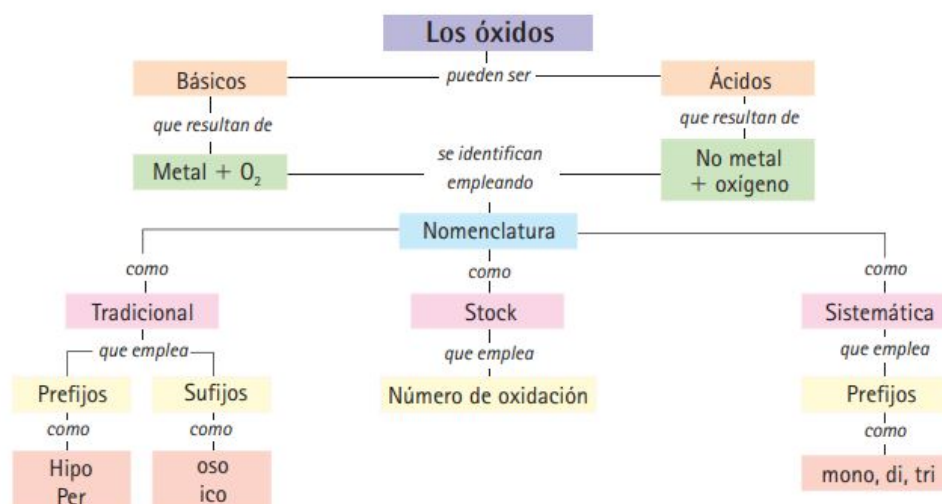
Los óxidos

pueden ser

Básicos

que resultan de

Metal + $O_2$

Ácidos

que resultan de

No metal + oxígeno

se identifican empleando

Nomenclatura

como

Tradicional

que emplea

Prefijos

como

Hipo
Per

Sufijos

como

oso
ico

como

Stock

que emplea

Número de oxidación

como

Sistemática

que emplea

Prefijos

como

mono, di, tri